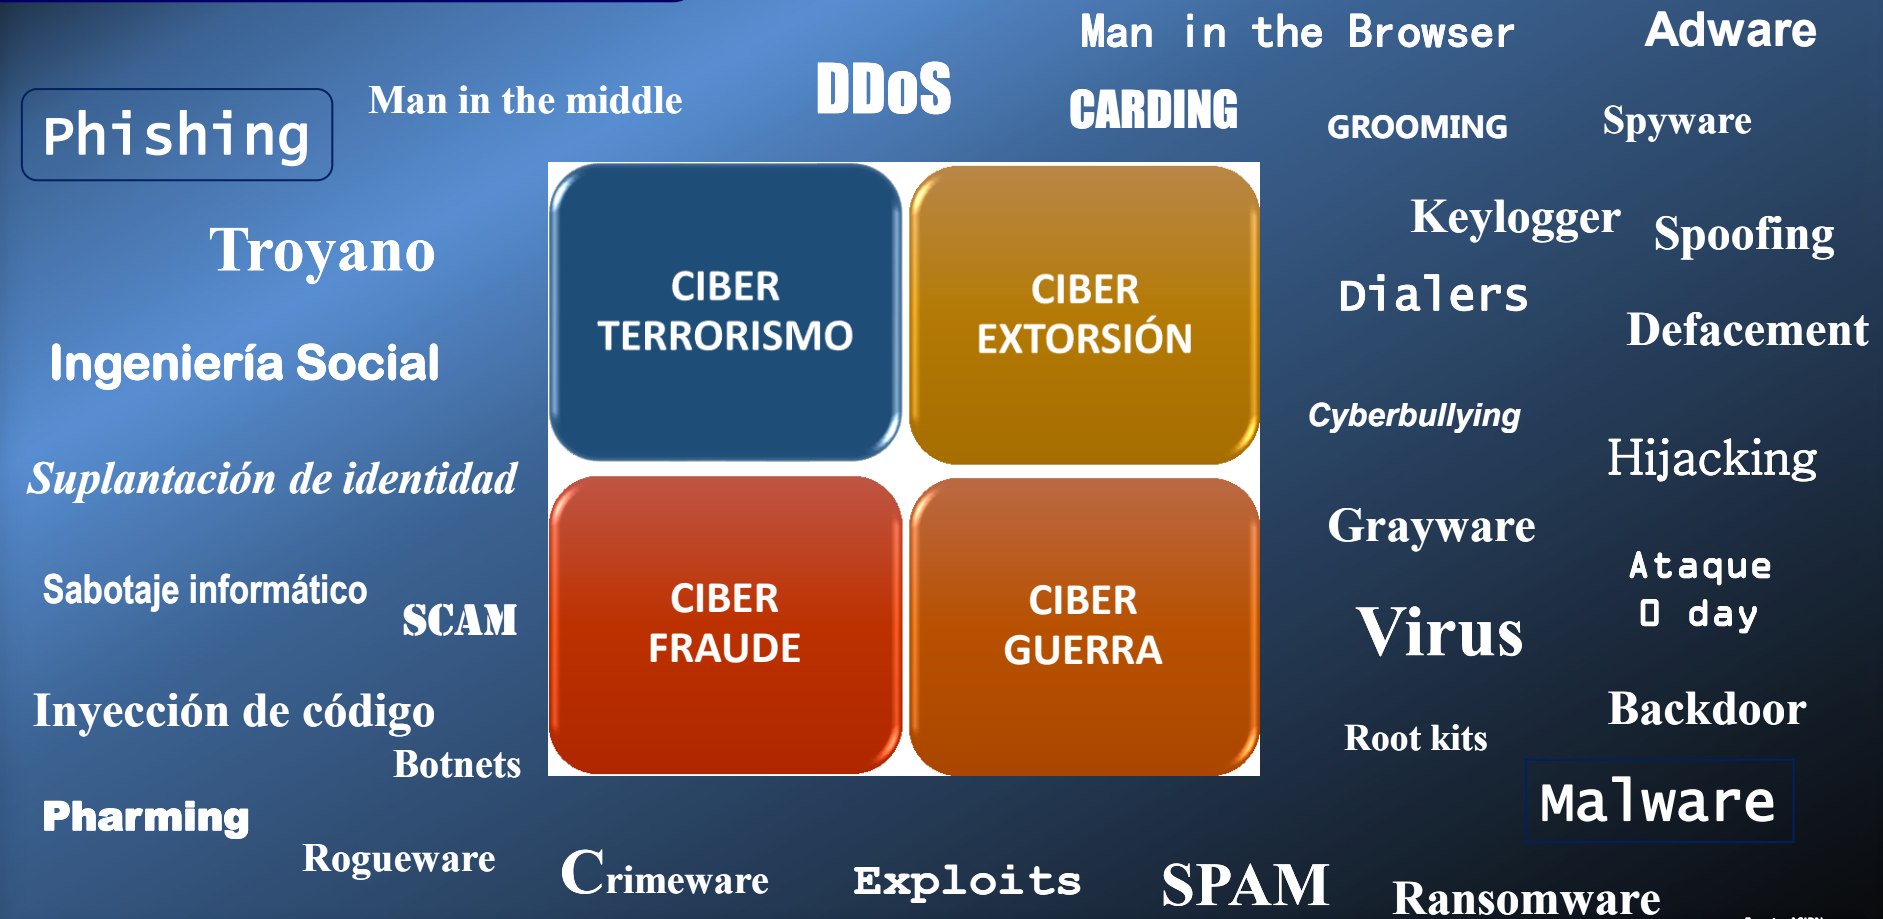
Man in the Browser

Adware

Phishing

Man in the middle

DDoS

CARDING

GROOMING

Spyware

Troyano

CIBER TERRORISMO

CIBER EXTORSIÓN

Keylogger

Spoofing

Dialers

Defacement

Ingeniería Social

Cyberbullying

Hijacking

Suplantación de identidad

Grayware

CIBER FRAUDE

CIBER GUERRA

Ataque 0 day

Sabotaje informático

SCAM

Virus

Inyección de código

Backdoor

Botnets

Root kits

Malware

Pharming

Rogueware

Crimeware

Exploits

SPAM

Ransomware